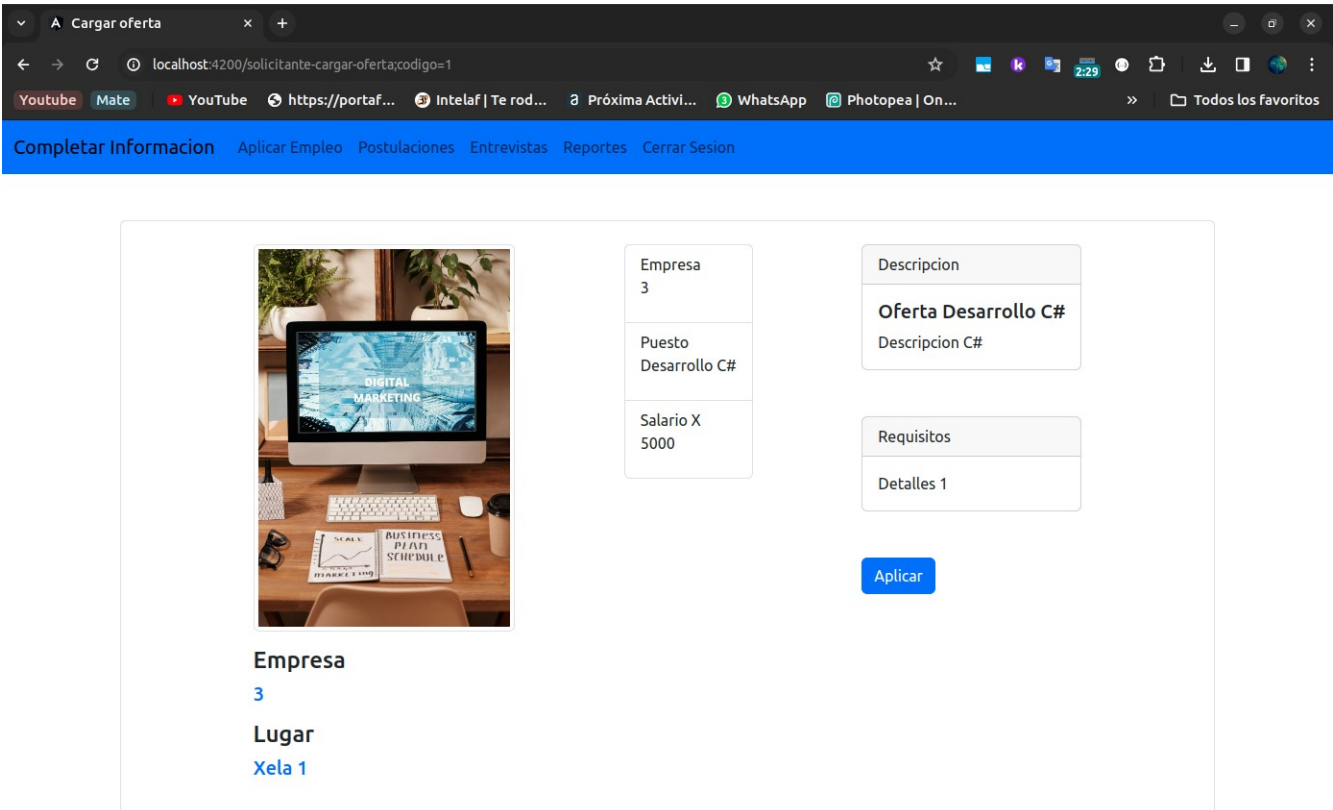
Cargar oferta

localhost:4200/solicitante-cargar-oferta;codigo=1

Youtube Mate YouTube https://portaf... Intelaf | Te rod... Próxima Activi... WhatsApp Photopea | On... » Todos los favoritos

2:29

Completar Informacion Aplicar Empleo Postulaciones Entrevistas Reportes Cerrar Sesion

DIGITAL MARKETING

SCALE BUSINESS PLAN SCHEDULE MARKETING

Empresa
3

Puesto
Desarrollo C#

Salario X
5000

Descripcion

Oferta Desarrollo C#

Descripcion C#

Requisitos

Detalles 1

Aplicar

Empresa

3

Lugar

Xela 1